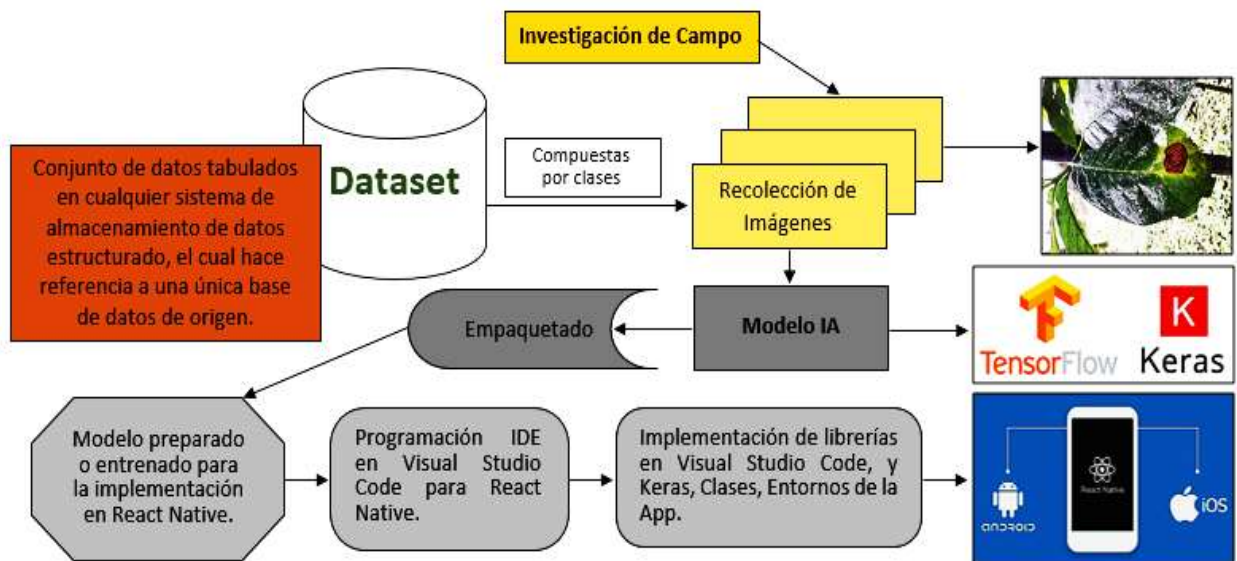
Investigación de Campo

Conjunto de datos tabulados en cualquier sistema de almacenamiento de datos estructurado, el cual hace referencia a una única base de datos de origen.

Dataset

Compuestas por clases

Recolección de Imágenes

Empaquetado

Modelo IA

TensorFlow

K

Keras

Modelo preparado o entrenado para la implementación en React Native.

Programación IDE en Visual Studio Code para React Native.

Implementación de librerías en Visual Studio Code, y Keras, Clases, Entornos de la App.

React Native

android

iOS